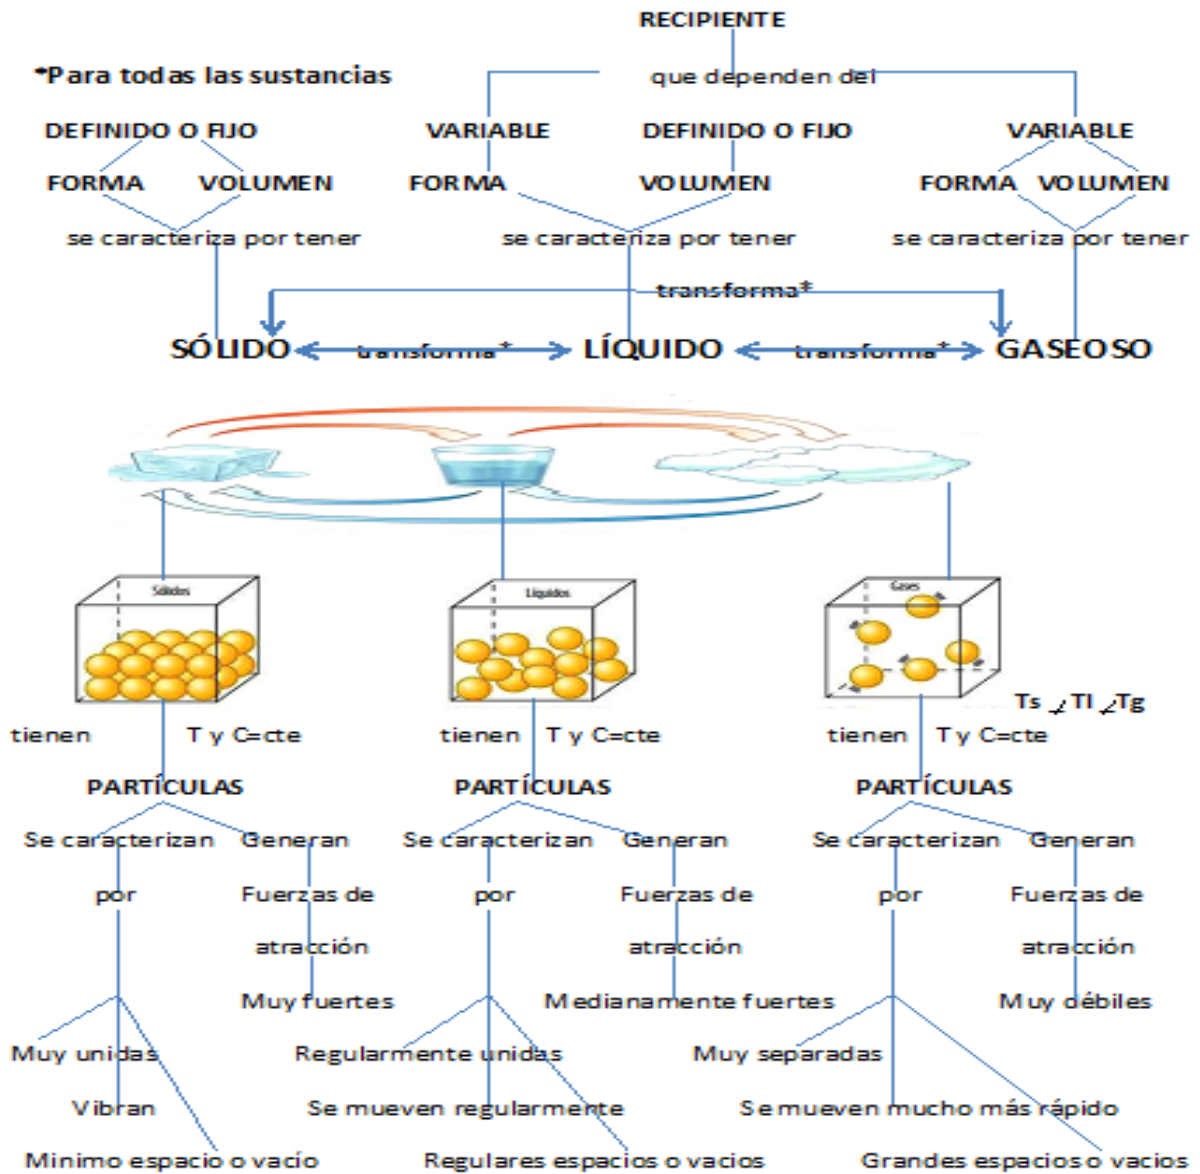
RECIPIENTE

*Para todas las sustancias

que dependen del

DEFINIDO O FIJO

FORMA VOLUMEN

se caracteriza por tener

VARIABLE

FORMA

DEFINIDO O FIJO

VOLUMEN

se caracteriza por tener

VARIABLE

FORMA VOLUMEN

se caracteriza por tener

transforma*

SÓLIDO transforma* LÍQUIDO transforma* GASEOSO

Sólidos

Líquidos

Gases

Ts < Tl < Tg

tienen T y C=cte

PARTÍCULAS

Se caracterizan por

Generan

Fuerzas de atracción

Muy fuertes

Muy unidas

Vibran

Mínimo espacio o vacío

tienen T y C=cte

PARTÍCULAS

Se caracterizan por

Generan

Fuerzas de atracción

Medianamente fuertes

Regularmente unidas

Se mueven regularmente

Regulares espacios o vacíos

tienen T y C=cte

PARTÍCULAS

Se caracterizan por

Generan

Fuerzas de atracción

Muy débiles

Muy separadas

Se mueven mucho más rápido

Grandes espacios o vacíos